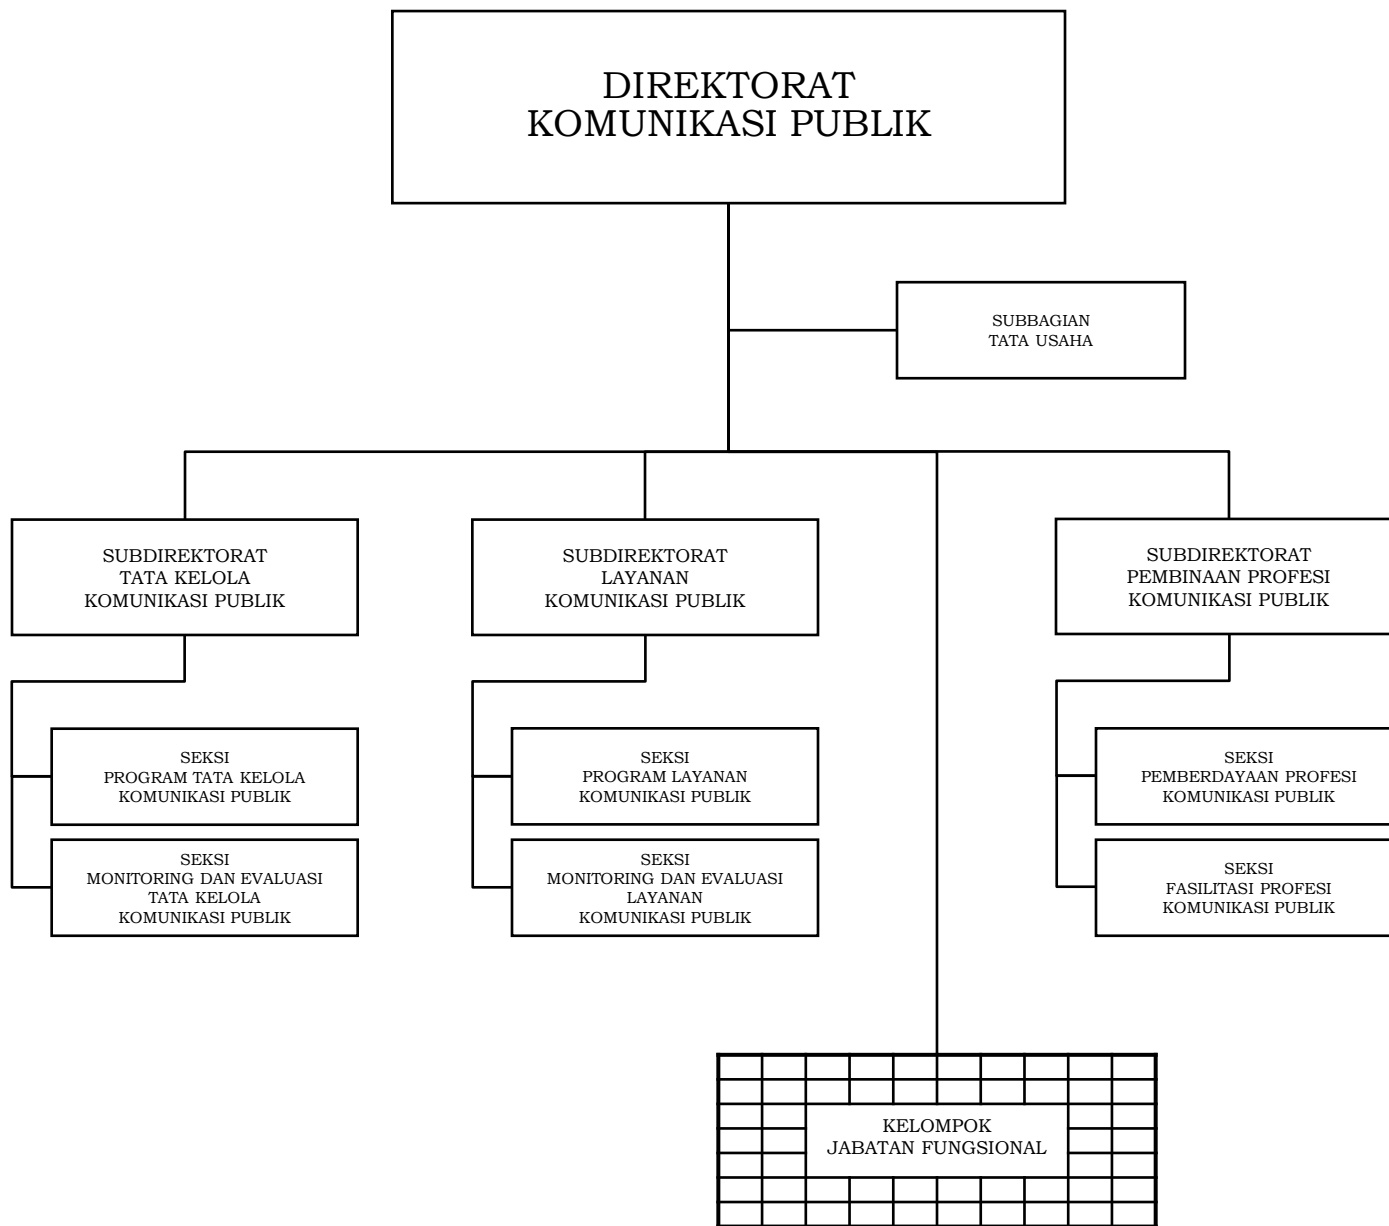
DIREKTORAT
KOMUNIKASI PUBLIK

SUBBAGIAN
TATA USAHA

SUBDIREKTORAT
TATA KELOLA
KOMUNIKASI PUBLIK

SEKSI
PROGRAM TATA KELOLA
KOMUNIKASI PUBLIK

SEKSI
MONITORING DAN EVALUASI
TATA KELOLA
KOMUNIKASI PUBLIK

SUBDIREKTORAT
LAYANAN
KOMUNIKASI PUBLIK

SEKSI
PROGRAM LAYANAN
KOMUNIKASI PUBLIK

SEKSI
MONITORING DAN EVALUASI
LAYANAN
KOMUNIKASI PUBLIK

SUBDIREKTORAT
PEMBINAAN PROFESI
KOMUNIKASI PUBLIK

SEKSI
PEMBERDAYAAN PROFESI
KOMUNIKASI PUBLIK

SEKSI
FASILITASI PROFESI
KOMUNIKASI PUBLIK

KELOMPOK
JABATAN FUNGSIONAL